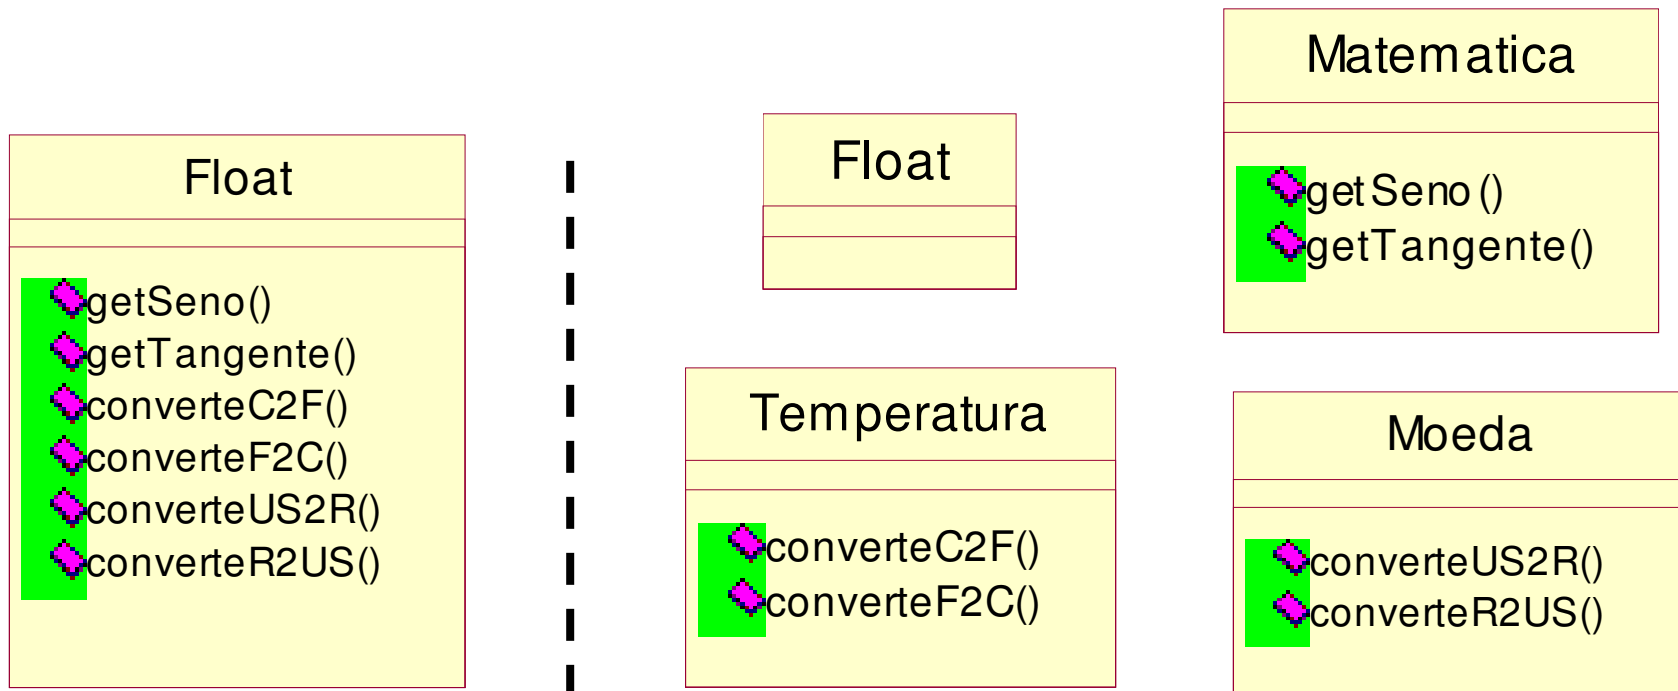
Float

getSeno()
getTangente()
converteC2F()
converteF2C()
converteUS2R()
converteR2US()

Float

Matematica

getSeno()
getTangente()

Temperatura

converteC2F()
converteF2C()

Moeda

converteUS2R()
converteR2US()